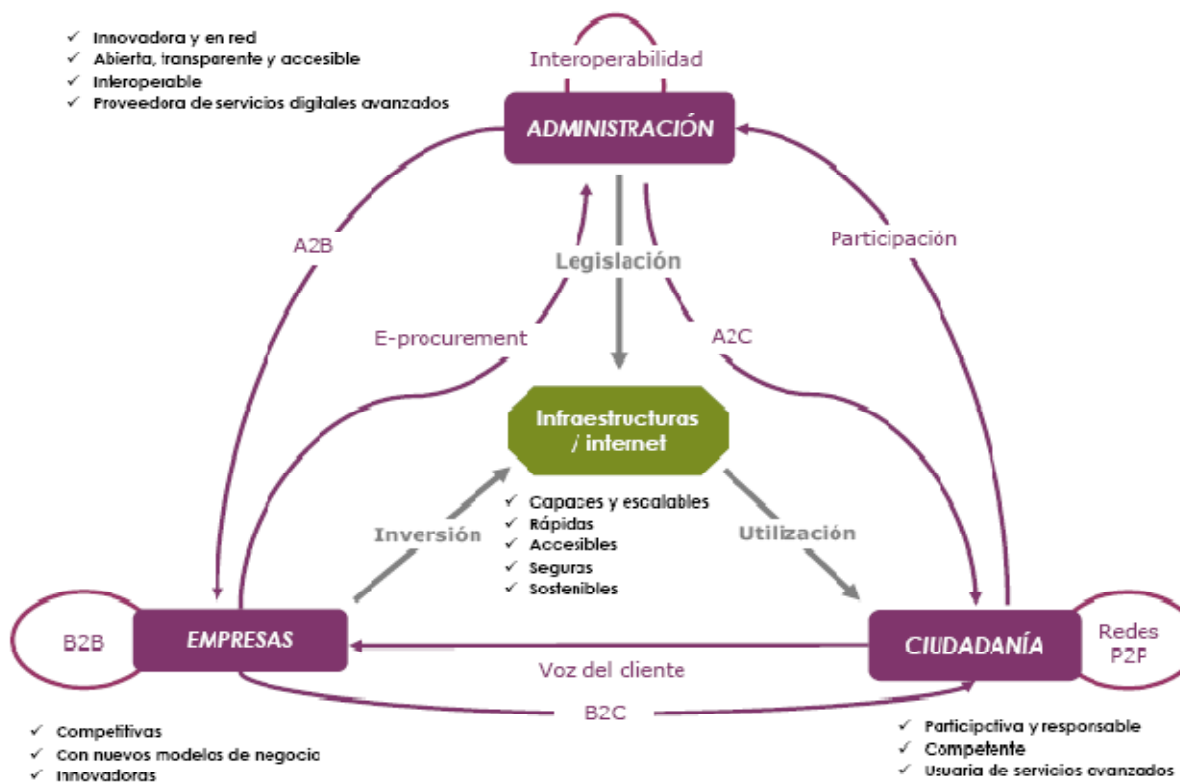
✓ Innovadora y en red
✓ Abierta, transparente y accesible
✓ Interoperable
✓ Proveedora de servicios digitales avanzados

Interoperabilidad

ADMINISTRACIÓN

A2B

Participación

Legislación

E-procurement

A2C

Infraestructuras / internet

✓ Capaces y escalables
✓ Rápidas
✓ Accesibles
✓ Seguras
✓ Sostenibles

Inversión

Utilización

B2B

EMPRESAS

CIUDADANÍA

Redes P2P

Voz del cliente

B2C

✓ Competitivas
✓ Con nuevos modelos de negocio
✓ Innovadoras

✓ Participativa y responsable
✓ Competente
✓ Usuaria de servicios avanzados